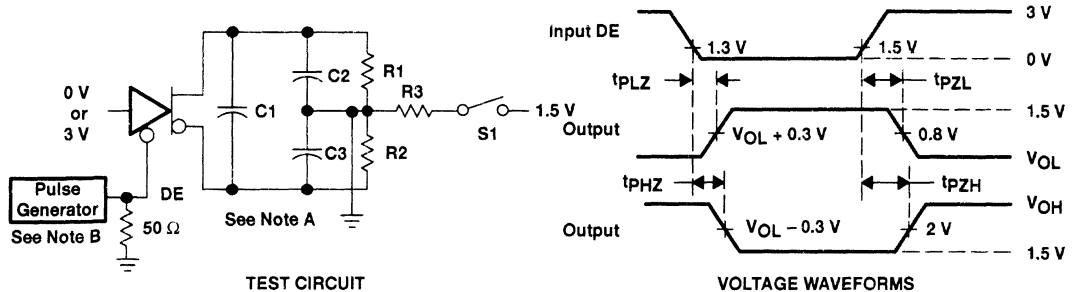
0 V or 3 V

Pulse Generator

See Note B

DE

50 Ω

C1

C2

C3

R1

R2

R3

S1

1.5 V

See Note A

TEST CIRCUIT

Input DE

1.3 V

1.5 V

3 V

0 V

$t_{PLZ}$

$t_{PZL}$

1.5 V

Output

$V_{OL}$ + 0.3 V

0.8 V

$V_{OL}$

$t_{PHZ}$

$t_{PZH}$

$V_{OH}$

Output

$V_{OL}$ – 0.3 V

2 V

1.5 V

VOLTAGE WAVEFORMS